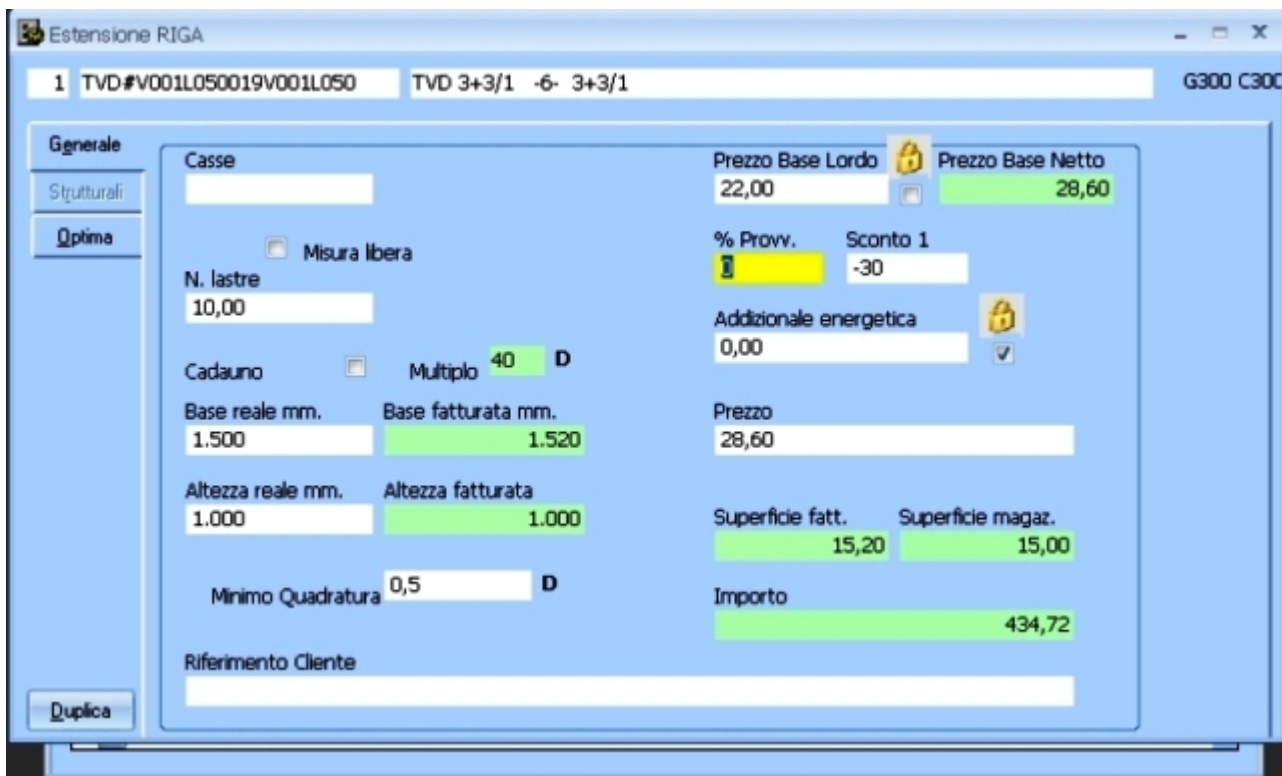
Estensione RIGA

1 TVD#V001L050019V001L050

TVD 3+3/1 -6- 3+3/1

G300 C300

Generale

Strutturali

Optima

Duplica

Casse

Misura libera

N. lastre
10,00

Cadauno

Multiplo 40 D

Base reale mm.
1.500

Base fatturata mm.
1.520

Altezza reale mm.
1.000

Altezza fatturata
1.000

Minimo Quadratura 0,5 D

Riferimento Cliente

Prezzo Base Lordo
22,00

Prezzo Base Netto
28,60

% Provv.
0

Sconto 1
-30

Addizionale energetica
0,00

Prezzo
28,60

Superficie fatt.
15,20

Superficie magaz.
15,00

Importo
434,72